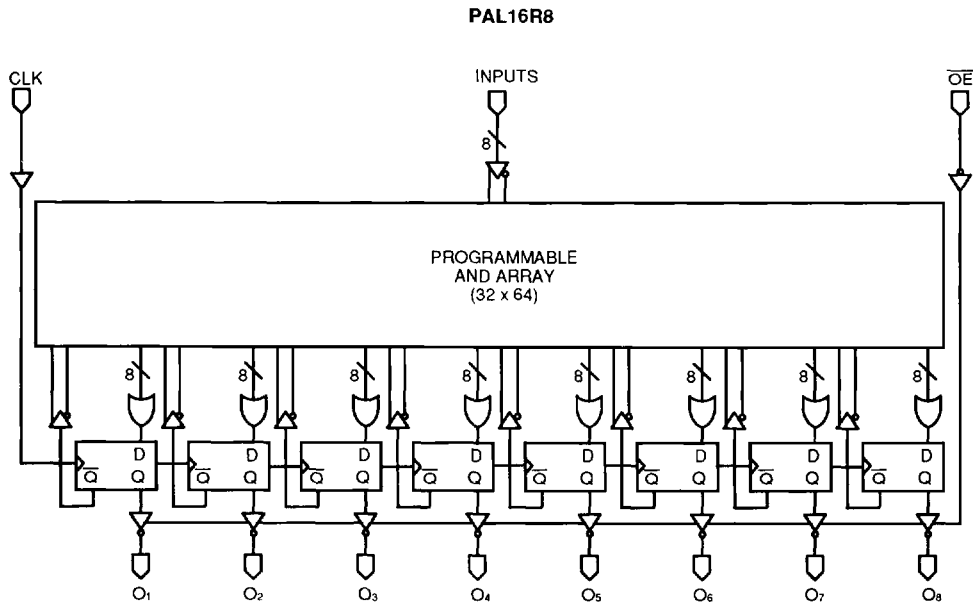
PAL16R8

CLK

INPUTS

$\overline{OE}$

8

PROGRAMMABLE
AND ARRAY
(32 x 64)

8 8 8 8 8 8 8 8

D
$\overline{Q}$ Q

D
$\overline{Q}$ Q

D
$\overline{Q}$ Q

D
$\overline{Q}$ Q

D
$\overline{Q}$ Q

D
$\overline{Q}$ Q

D
$\overline{Q}$ Q

D
$\overline{Q}$ Q

$O_1$ $O_2$ $O_3$ $O_4$ $O_5$ $O_6$ $O_7$ $O_8$